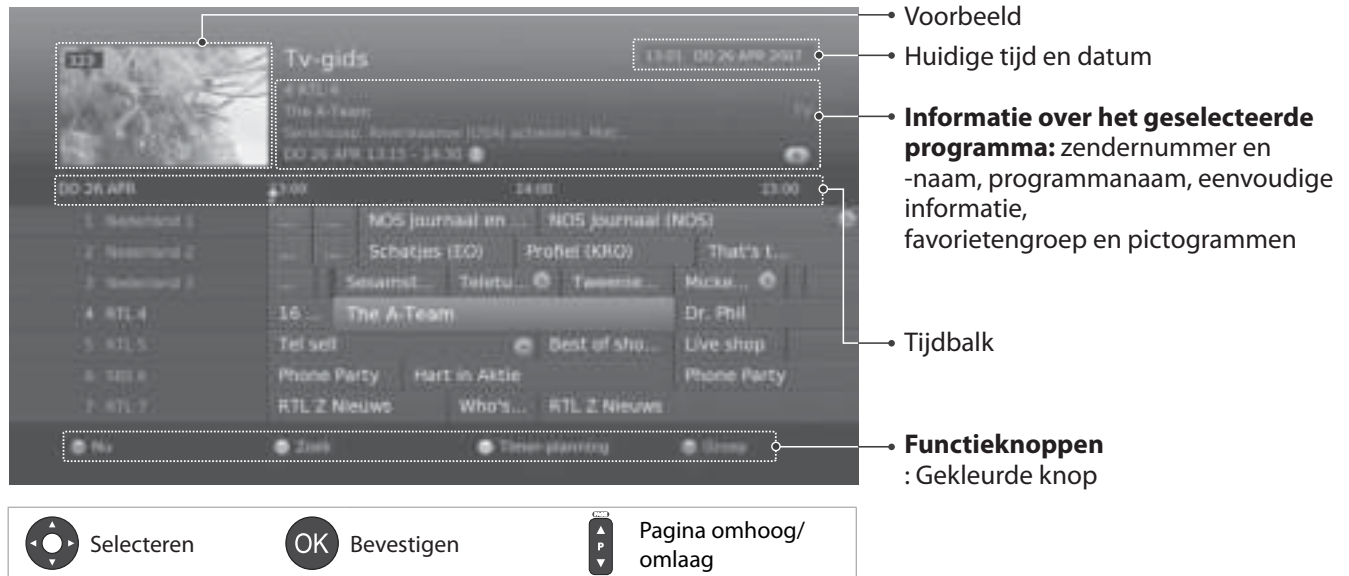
Tv-gids

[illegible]

4 RTL 4
The A-Team
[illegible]
DO 26 APR 13:15 - 14:30

DO 26 APR 13:00 14:00 15:00

1 Nederland 1 | NOS Journaal en ... | NOS Journaal (NOS)
2 Nederland 2 | Schatjes (EO) | Profiel (KRO) | That's t...
3 Nederland 3 | Sesamst... | Teletu... | Tweene... | Micku...
4 RTL 4 | 16 | The A-Team | Dr. Phil
5 RTL 5 | Tel sell | Best of sho... | Live shop
6 SBS 6 | Phone Party | Hart in Aktie | Phone Party
7 RTL 7 | RTL Z Nieuws | Who's... | RTL Z Nieuws

Nu | Zoek | Timer planning | Groep

Voorbeeld

Huidige tijd en datum

**Informatie over het geselecteerde programma:** zendernummer en -naam, programmanaam, eenvoudige informatie,
favorietengroep en pictogrammen

Tijdbalk

**Functieknoppen**
: Gekleurde knop

Selecteren

OK Bevestigen

P Pagina omhoog/ omlaag